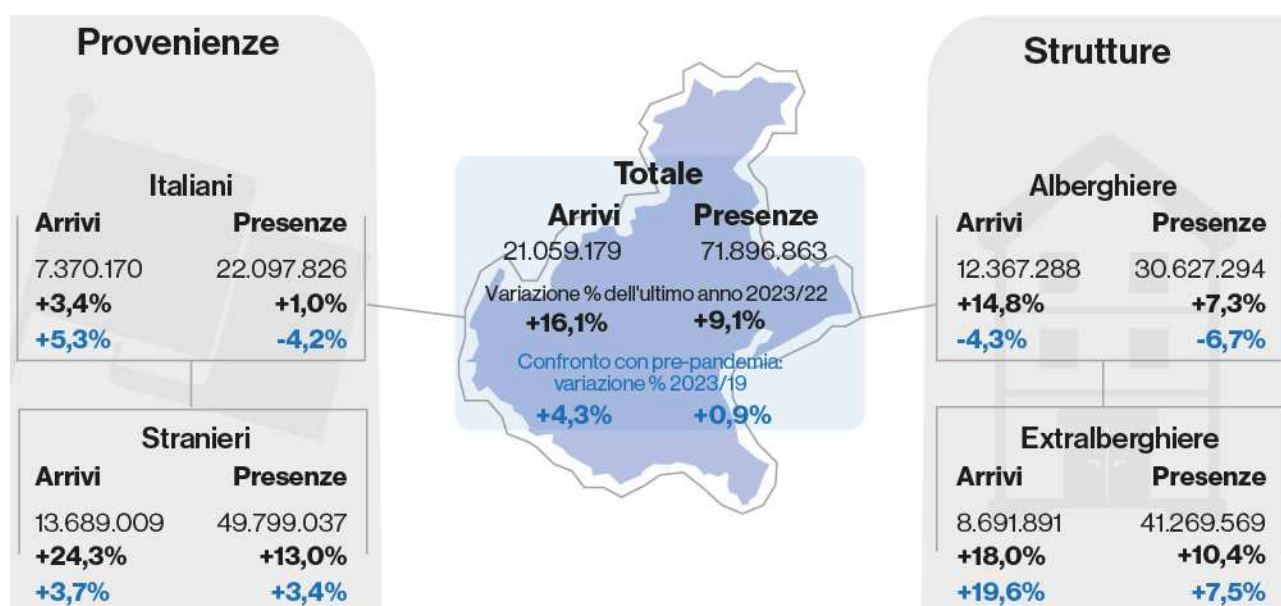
Provenienze

Italiani

| Arrivi | Presenze |
|---|---|
| 7.370.170 | 22.097.826 |
| +3,4% | +1,0% |
| +5,3% | -4,2% |

Stranieri

| Arrivi | Presenze |
|---|---|
| 13.689.009 | 49.799.037 |
| +24,3% | +13,0% |
| +3,7% | +3,4% |

Totale

| Arrivi | Presenze |
|---|---|
| 21.059.179 | 71.896.863 |

Variazione % dell'ultimo anno 2023/22

+16,1% +9,1%

Confronto con pre-pandemia: variazione % 2023/19

+4,3% +0,9%

Strutture

Alberghiere

| Arrivi | Presenze |
|---|---|
| 12.367.288 | 30.627.294 |
| +14,8% | +7,3% |
| -4,3% | -6,7% |

Extralberghiere

| Arrivi | Presenze |
|---|---|
| 8.691.891 | 41.269.569 |
| +18,0% | +10,4% |
| +19,6% | +7,5% |